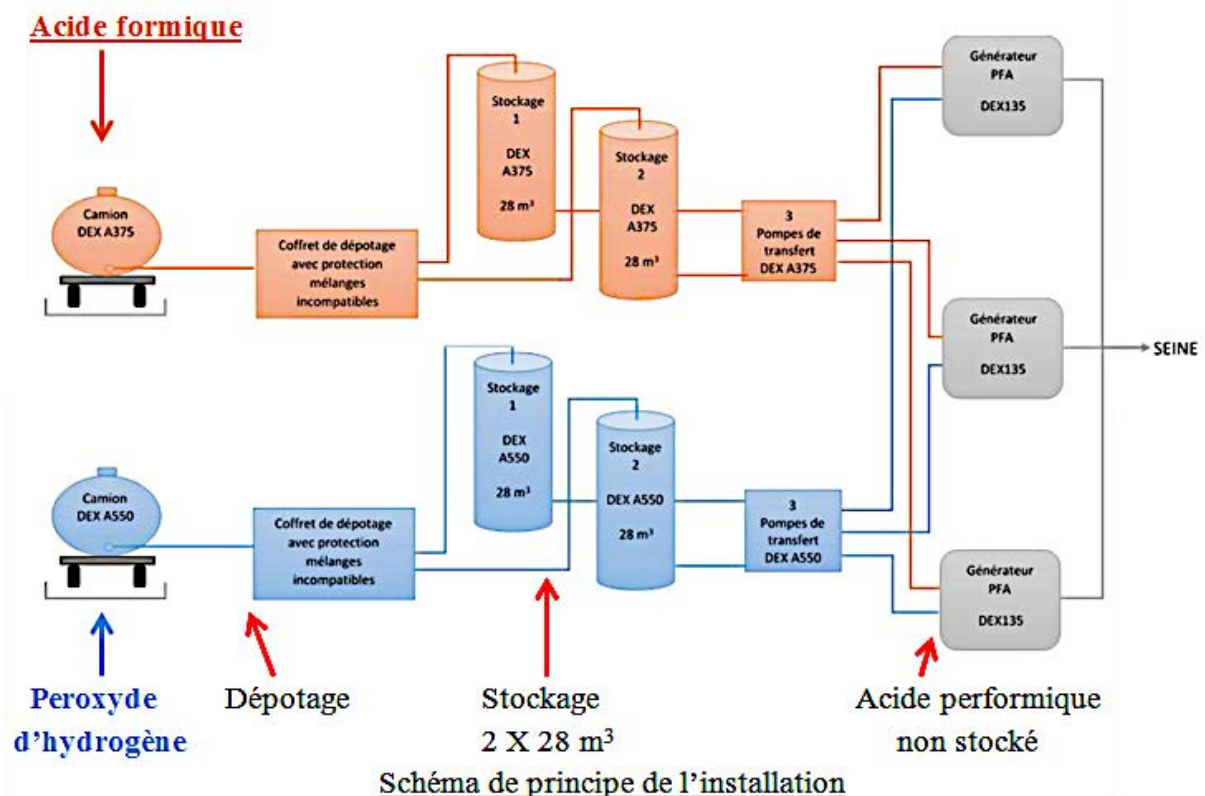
Acide formique

Camion DEX A375

Coffret de dépotage avec protection mélanges incompatibles

Stockage 1 DEX A375 28 m³

Stockage 2 DEX A375 28 m³

3 Pompes de transfert DEX A375

Générateur PFA DEX135

Générateur PFA DEX135

SEINE

Camion DEX A550

Coffret de dépotage avec protection mélanges incompatibles

Stockage 1 DEX A550 28 m³

Stockage 2 DEX A550 28 m³

3 Pompes de transfert DEX A550

Générateur PFA DEX135

Peroxyde d'hydrogène

Dépotage

Stockage 2 X 28 m³

Acide performique non stocké

Schéma de principe de l'installation